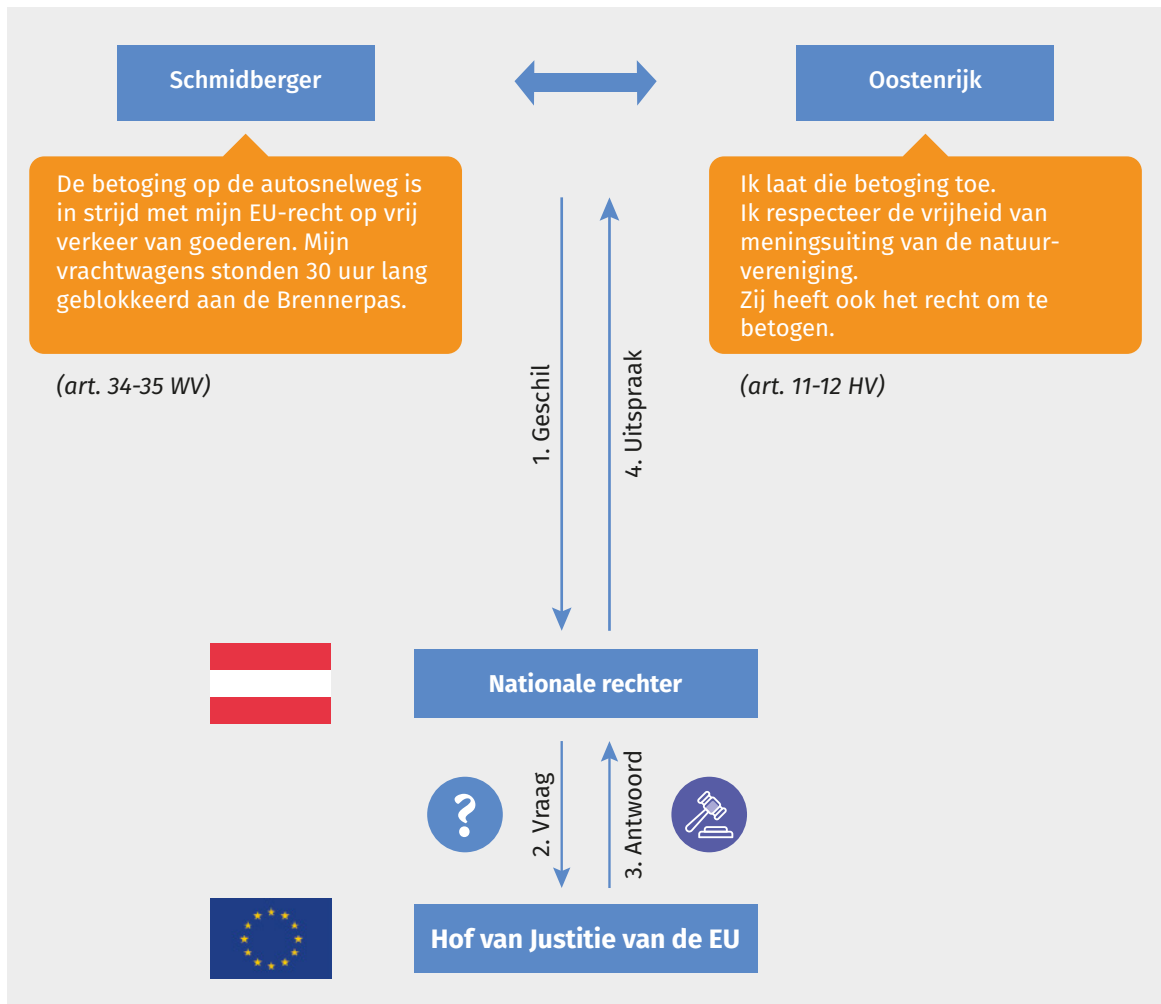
Schmidberger

Oostenrijk

De betoging op de autosnelweg is in strijd met mijn EU-recht op vrij verkeer van goederen. Mijn vrachtwagens stonden 30 uur lang geblokkeerd aan de Brennerpas.

Ik laat die betoging toe.
Ik respecteer de vrijheid van meningsuiting van de natuurvereniging.
Zij heeft ook het recht om te betogen.

(art. 34-35 WV)

(art. 11-12 HV)

1. Geschil

4. Uitspraak

Nationale rechter

?

2. Vraag

3. Antwoord

Hof van Justitie van de EU